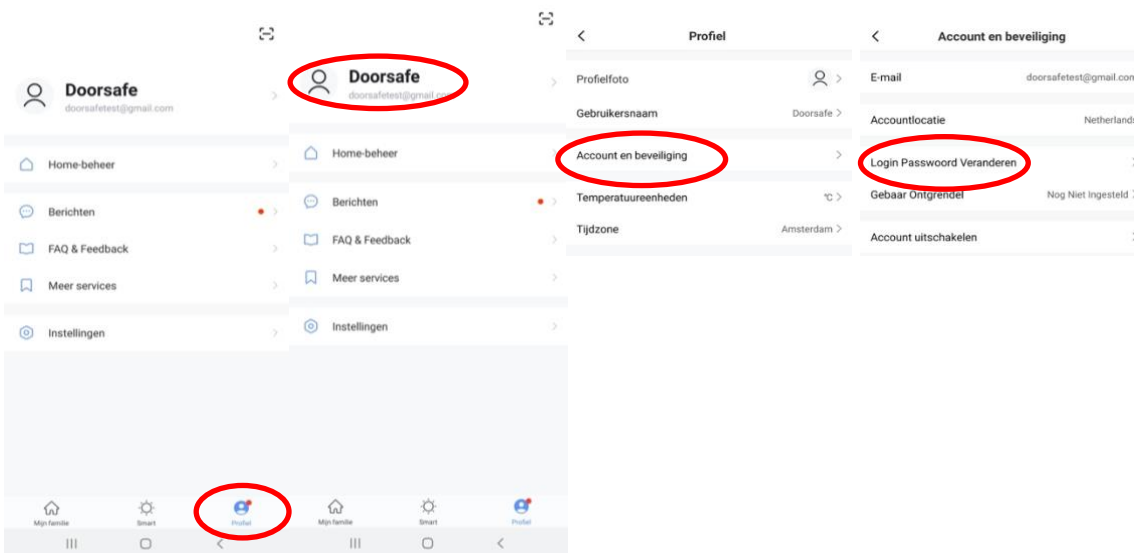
Doorsafe
doorsafetest@gmail.com

Home-beheer

Berichten

FAQ & Feedback

Meer services

Instellingen

Mijn familie
Smart
Profiel

Doorsafe
doorsafetest@gmail.com

Home-beheer

Berichten

FAQ & Feedback

Meer services

Instellingen

Mijn familie
Smart
Profiel

Profiel

Profielfoto

Gebruikersnaam Doorsafe

Account en beveiliging

Temperatuureenheden °C

Tijdzone Amsterdam

Account en beveiliging

E-mail doorsafetest@gmail.com

Accountlocatie Netherlands

Login Password Veranderen

Gebaar Ontgrendel Nog Niet Ingesteld

Account uitschakelen